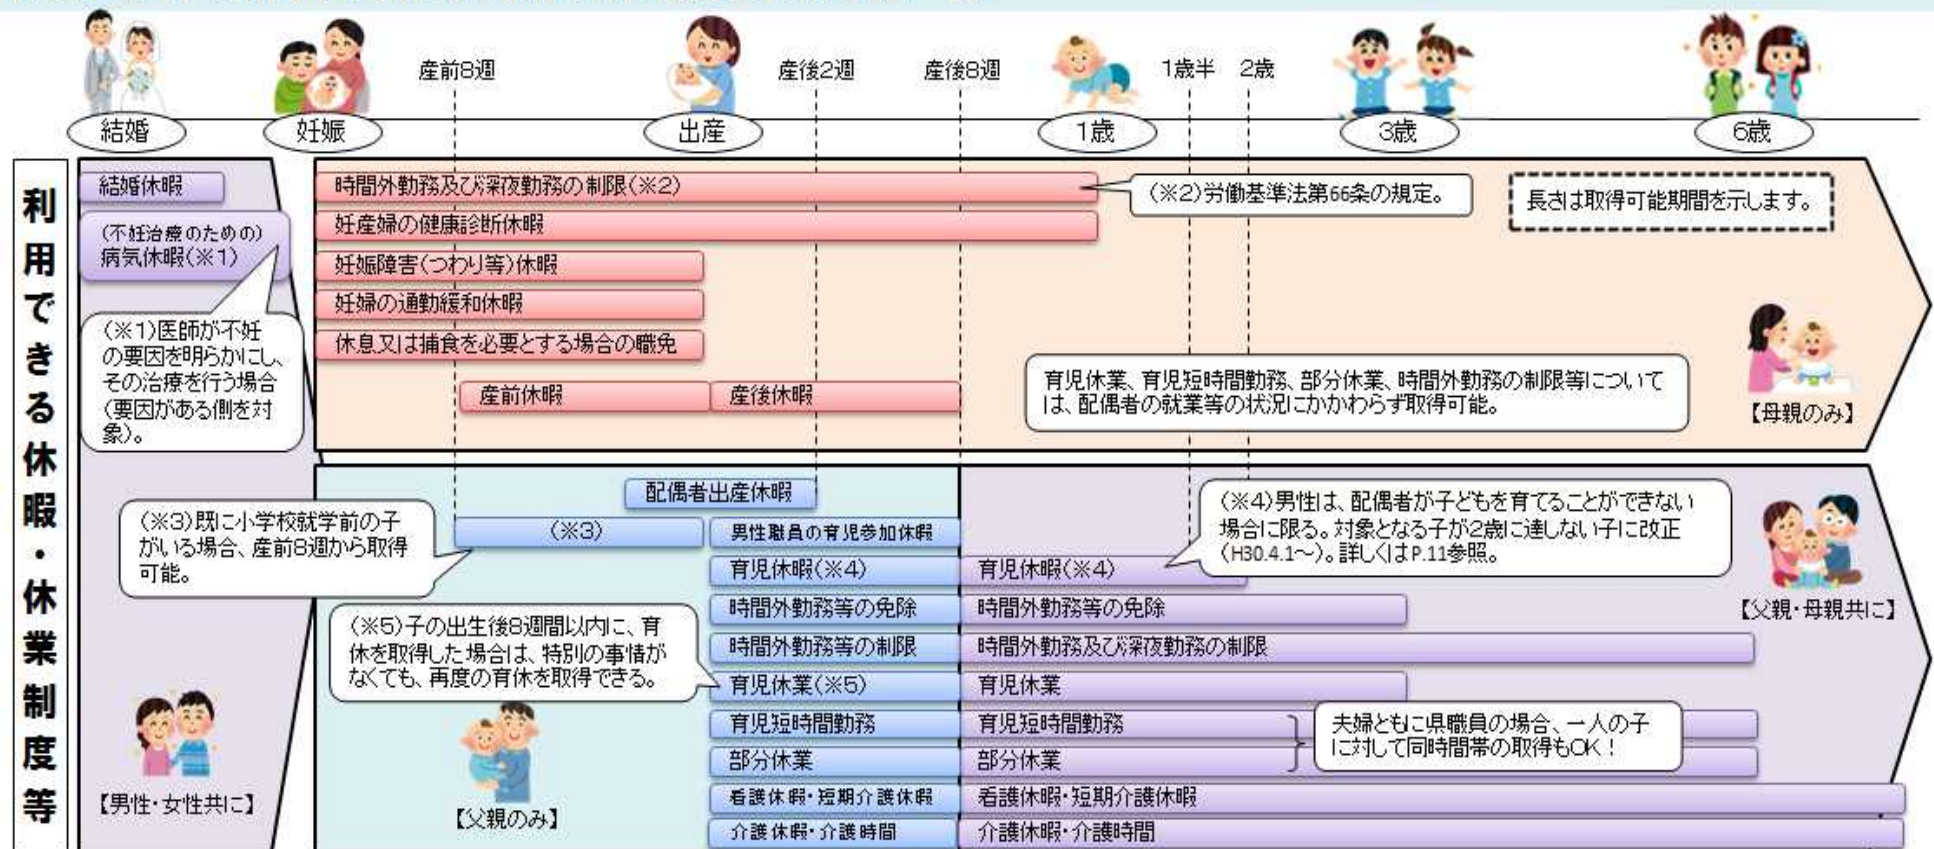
結婚 妊娠 産前8週 出産 産後2週 産後8週 1歳 1歳半 2歳 3歳 6歳

利用できる休暇・休業制度等

結婚休暇

(不妊治療のための)病気休暇(※1)

(※1)医師が不妊の要因を明らかにし、その治療を行う場合(要因がある側を対象)。

【男性・女性共に】

時間外勤務及び深夜勤務の制限(※2)

(※2)労働基準法第66条の規定。

長さは取得可能期間を示します。

妊産婦の健康診断休暇

妊娠障害(つわり等)休暇

妊婦の通勤緩和休暇

休息又は捕食を必要とする場合の職免

産前休暇

産後休暇

育児休業、育児短時間勤務、部分休業、時間外勤務の制限等については、配偶者の就業等の状況にかかわらず取得可能。

【母親のみ】

配偶者出産休暇

(※3)既に小学校就学前の子がいる場合、産前8週から取得可能。

(※3)

男性職員の育児参加休暇

(※4)男性は、配偶者が子どもを育てることができない場合に限る。対象となる子が2歳に達しない子に改正(H30.4.1~)。詳しくはP.11参照。

育児休暇(※4)

育児休暇(※4)

【父親・母親共に】

時間外勤務等の免除

時間外勤務等の免除

(※5)子の出生後8週間以内に、育休を取得した場合は、特別の事情がなくても、再度の育休を取得できる。

時間外勤務等の制限

時間外勤務及び深夜勤務の制限

育児休業(※5)

育児休業

育児短時間勤務

育児短時間勤務

夫婦ともに県職員の場合、一人の子に対して同時間帯の取得もOK!

部分休業

部分休業

【父親のみ】

看護休暇・短期介護休暇

看護休暇・短期介護休暇

介護休暇・介護時間

介護休暇・介護時間